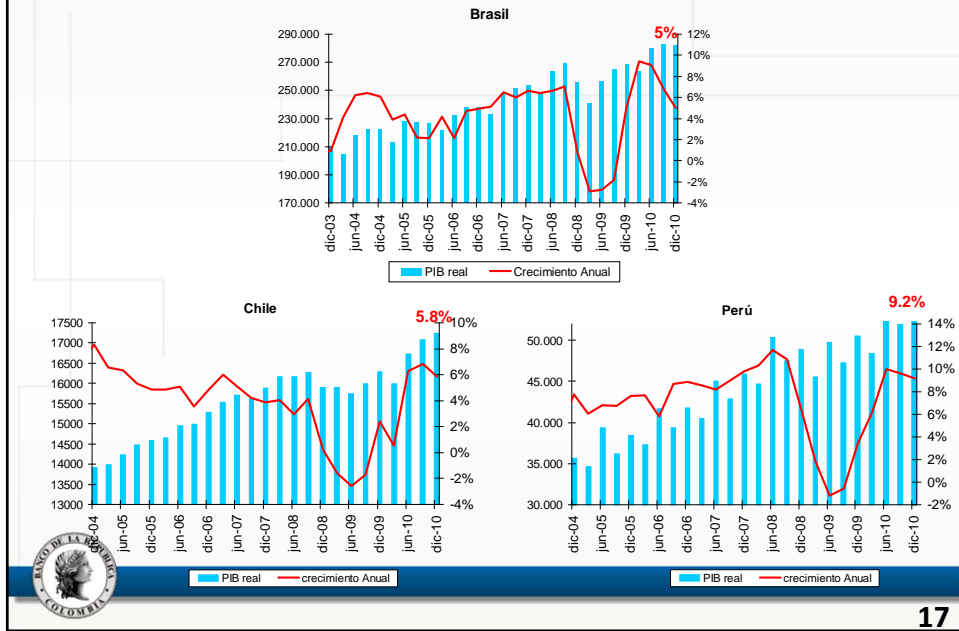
Brasil

5%

290.000
270.000
250.000
230.000
210.000
190.000
170.000

12%
10%
8%
6%
4%
2%
0%
-2%
-4%

dic-03
jun-04
dic-04
jun-05
dic-05
jun-06
dic-06
jun-07
dic-07
jun-08
dic-08
jun-09
dic-09
jun-10
dic-10

PIB real
Crecimiento Anual

Chile

5.8%

17500
17000
16500
16000
15500
15000
14500
14000
13500
13000

10%
8%
6%
4%
2%
0%
-2%
-4%

dic-04
jun-05
dic-05
jun-06
dic-06
jun-07
dic-07
jun-08
dic-08
jun-09
dic-09
jun-10
dic-10

PIB real
crecimiento Anual

Perú

9.2%

50.000
45.000
40.000
35.000
30.000

14%
12%
10%
8%
6%
4%
2%
0%
-2%

dic-04
jun-05
dic-05
jun-06
dic-06
jun-07
dic-07
jun-08
dic-08
jun-09
dic-09
jun-10
dic-10

PIB real
crecimiento Anual

BANCO DE LA REPUBLICA COLOMBIA

17